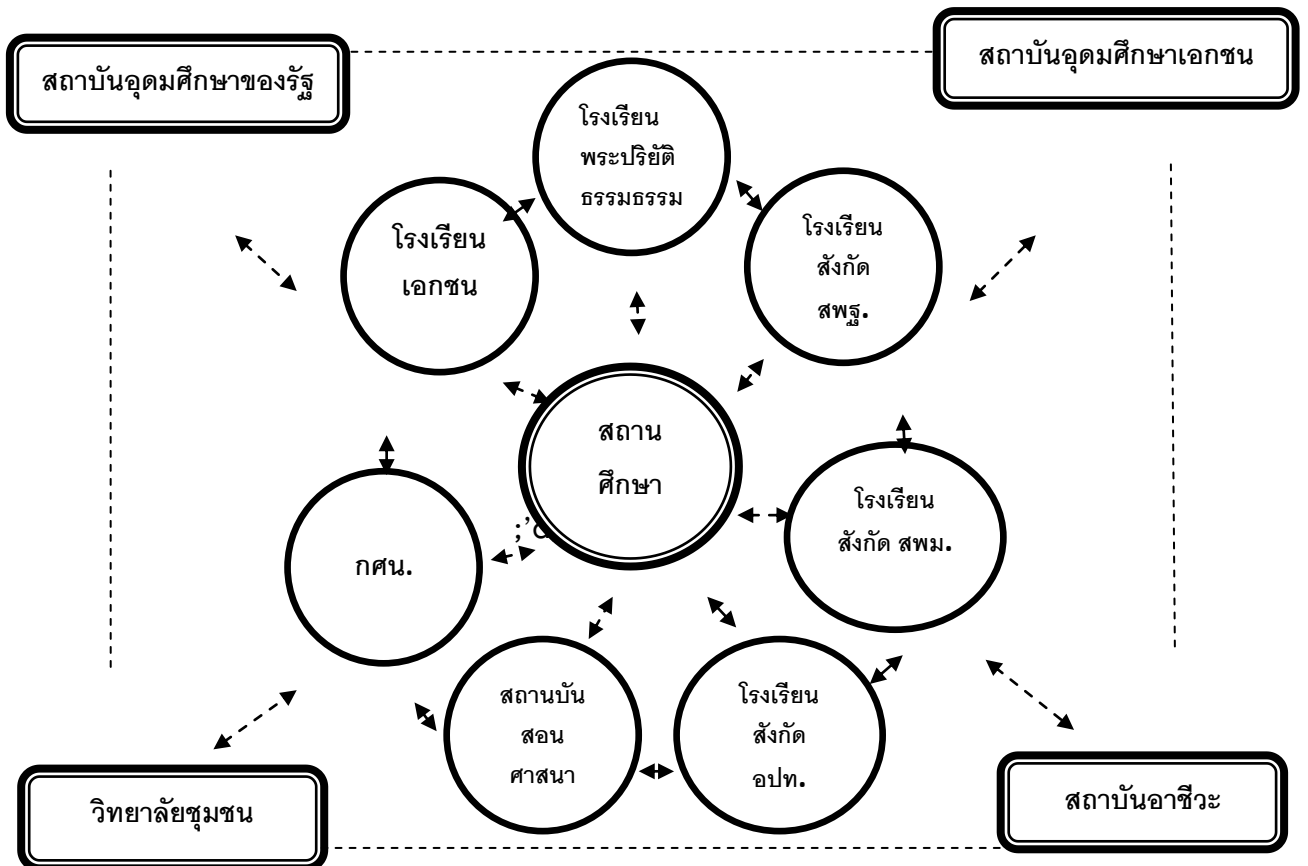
สถาบันอุดมศึกษาของรัฐ

สถาบันอุดมศึกษาเอกชน

โรงเรียน พระปริยัติ ธรรมธรรม

โรงเรียน เอกชน

โรงเรียน สังกัด สพฐ.

สถาน ศึกษา

กศน.

โรงเรียน สังกัด สพม.

สถานบัน สอน ศาสนา

โรงเรียน สังกัด อปท.

วิทยาลัยชุมชน

สถาบันอาชีวะ